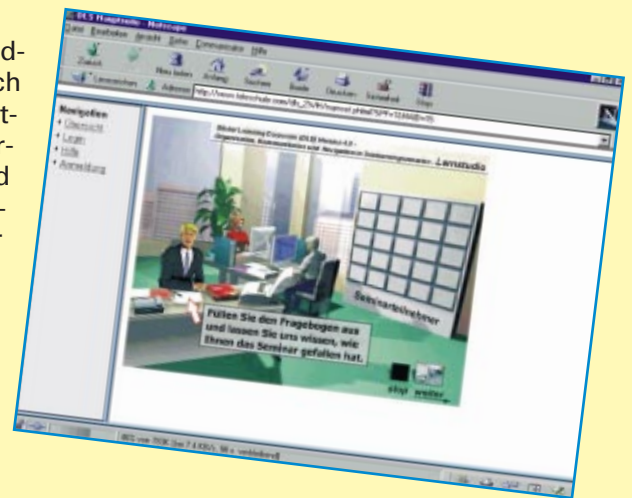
d-
ch
t-
r-
d
-
-

ELS Hauptseite - Netscape

Datei Bearbeiten Ansicht Gehe Communicator Hilfe

Zurück Vor Neu laden Anfang Suchen Guide Drucken Sicherheit Stop

Lesezeichen Adresse: http://www.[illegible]

Navigation
• Übersicht
• Lernen
• Hilfe
• Anmeldung

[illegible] Learning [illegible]
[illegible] Lernstudio

Seminarteilnehmer

Füllen Sie den Fragebogen aus und lassen Sie uns wissen, wie Ihnen das Seminar gefallen hat.

stop weiter

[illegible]